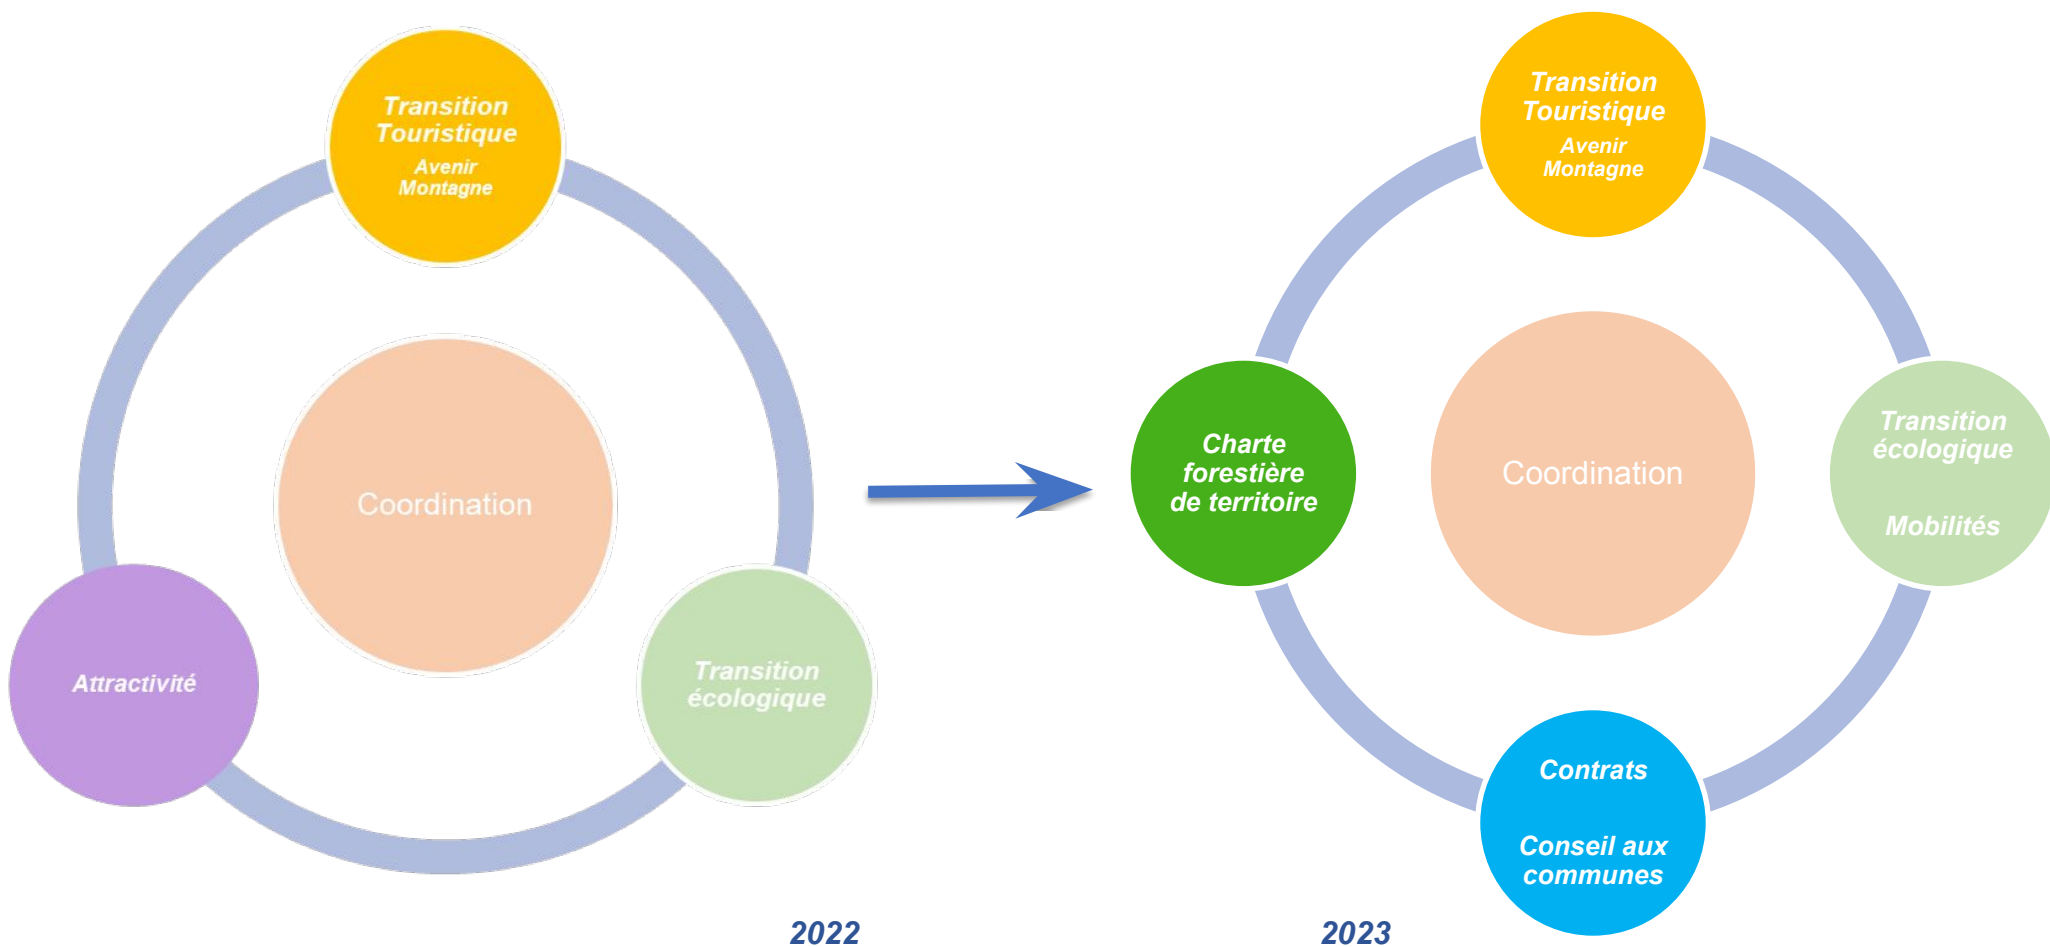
Transition Touristique
Avenir Montagne

Coordination

Attractivité

Transition écologique

2022

Transition Touristique
Avenir Montagne

Charte forestière de territoire

Coordination

Transition écologique

Mobilités

Contrats

Conseil aux communes

2023